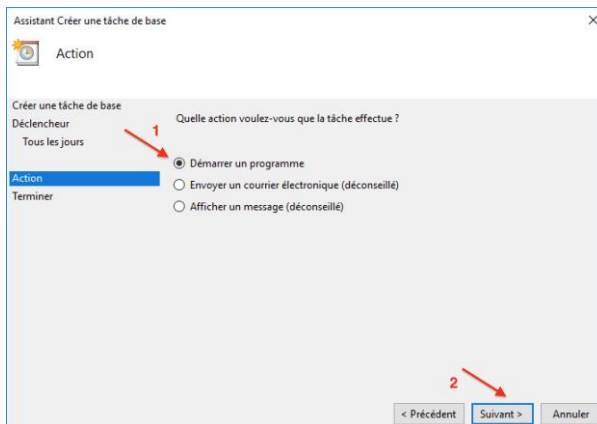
Assistant Créer une tâche de base

Action

Créer une tâche de base
Déclencheur
Tous les jours
Action
Terminer

Quelle action voulez-vous que la tâche effectue ?

1

Démarrer un programme
Envoyer un courrier électronique (déconseillé)
Afficher un message (déconseillé)

2

< Précédent
Suivant >
Annuler